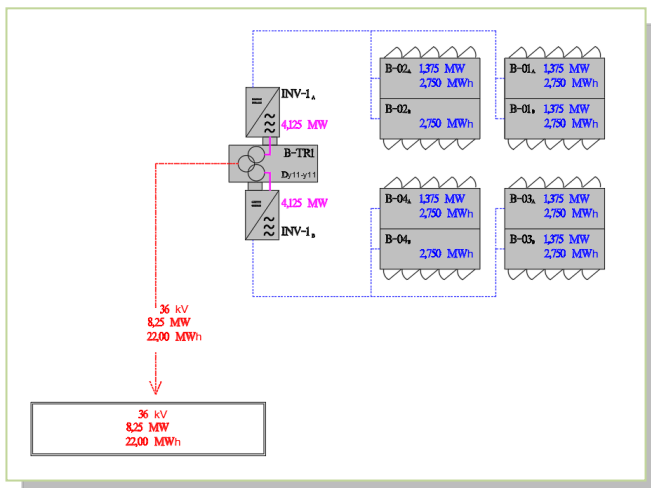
INV-1$_A$
4,125 MW
B-TR1
Dy11-y11
4,125 MW
INV-1$_B$

B-02$_A$ 1,375 MW
2,750 MWh
B-02$_B$
2,750 MWh

B-01$_A$ 1,375 MW
2,750 MWh
B-01$_B$ 1,375 MW
2,750 MWh

B-04$_A$ 1,375 MW
2,750 MWh
B-04$_B$
2,750 MWh

B-03$_A$ 1,375 MW
2,750 MWh
B-03$_B$ 1,375 MW
2,750 MWh

36 kV
8,25 MW
22,00 MWh

36 kV
8,25 MW
22,00 MWh